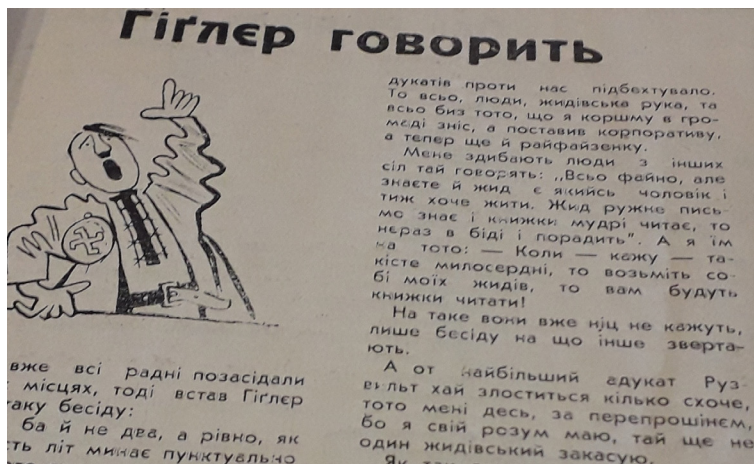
Гіґлєр говорить

дукатів проти нас підбехтувало. То всьо, люди, жидівська рука, та всьо биз тото, що я коршму в громеді зніс, а поставив корпоративу, а тепер ще й райфайзенку.

Мене здибають люди з інших сіл тай говорять: „Всьо файно, але знаєте й жид є якийсь чоловік і тиж хоче жити. Жид ружне письмо знає і книжки мудрі читає, то нераз в біді і порадить". А я їм на тото: — Коли — кажу — такісте милосердні, то возьміть собі моїх жидів, то вам будуть книжки читати!

На таке вони вже ніц не кажуть, лише бесіду на що інше звертають.

А от найбільший едукат Рузвельт хай злоститься кілько схоче, тото мені десь, за перепрошінем, бо я свій розум маю, тай ще не один жидівський закасую.

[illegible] вже всі радні позасідали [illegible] місцях, тоді встав Гіґлєр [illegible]таку бесіду:

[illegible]ба й не два, а рівно, як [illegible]ть літ минає пунктуально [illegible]